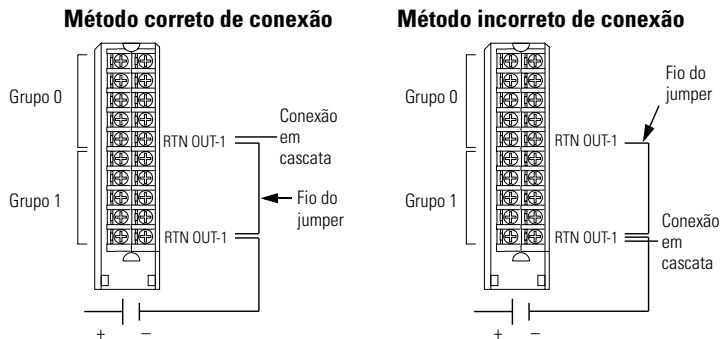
Método correto de conexão

Grupo 0

Grupo 1

RTN OUT-1

RTN OUT-1

Conexão em cascata

Fio do jumper

+ –

Método incorreto de conexão

Grupo 0

Grupo 1

Fio do jumper

RTN OUT-1

RTN OUT-1

Conexão em cascata

+ –